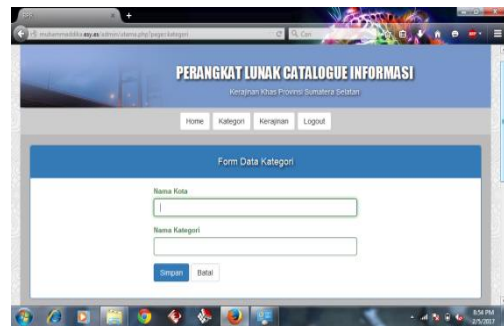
muhammadiddika.esy.es/admin/utama.php?page=kategori

Cari

PERANGKAT LUNAK CATALOGUE INFORMASI

Kerajinan Khas Provinsi Sumatera Selatan

Home Kategori Kerajinan Logout

Form Data Kategori

Nama Kota

Nama Kategori

Simpan Batal

8:54 PM
2/5/2017